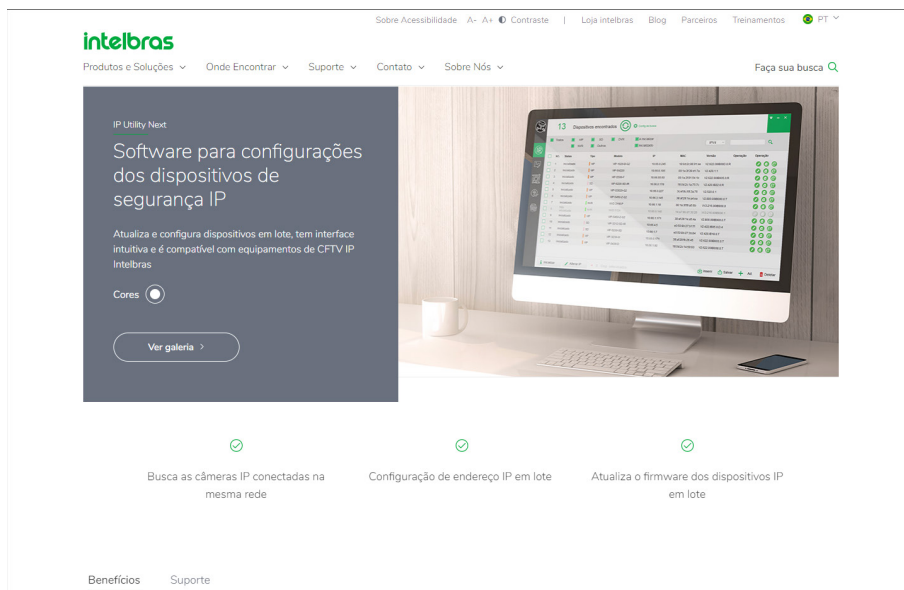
Sobre Acessibilidade A- A+ Contraste | Loja intelbras Blog Parceiros Treinamentos PT

intelbras

Produtos e Soluções Onde Encontrar Suporte Contato Sobre Nós

Faça sua busca

IP Utility Next

Software para configurações dos dispositivos de segurança IP

Atualiza e configura dispositivos em lote, tem interface intuitiva e é compatível com equipamentos de CFTV IP Intelbras

Cores

Ver galeria

13 Dispositivos encontrados

Busca as câmeras IP conectadas na mesma rede

Configuração de endereço IP em lote

Atualiza o firmware dos dispositivos IP em lote

Benefícios Suporte